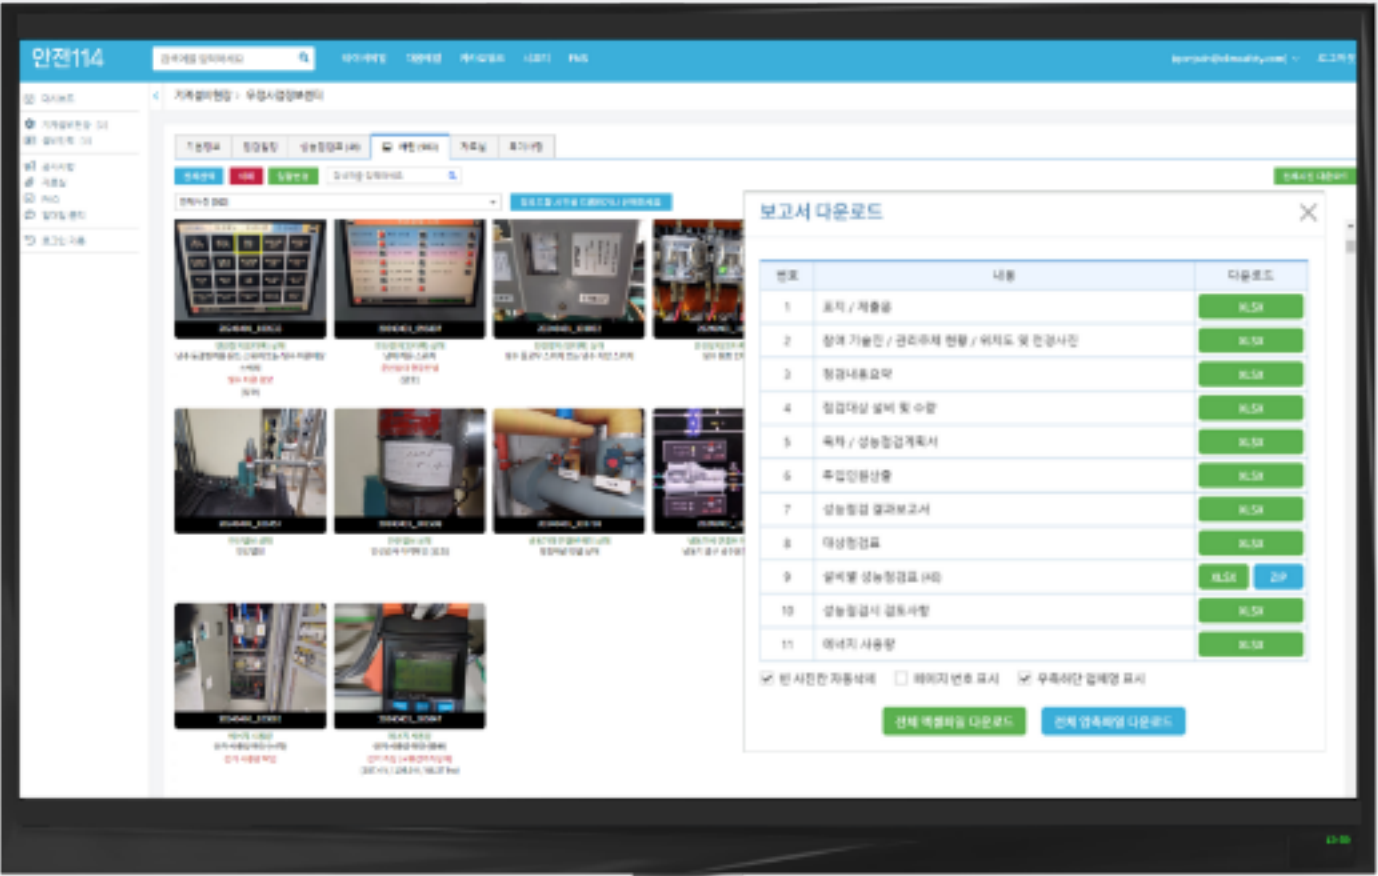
안전114

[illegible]

보고서 다운로드

| 번호 | 내용 | 다운로드 |
|---|---|---|
| 1 | 표지 / 제출용 | XLSX |
| 2 | 참여 기술인 / 관리주체 현황 / 위치도 및 전경사진 | XLSX |
| 3 | 점검내용요약 | XLSX |
| 4 | 점검대상 설비 및 수량 | XLSX |
| 5 | 목차 / 성능점검계획서 | XLSX |
| 6 | 투입인원산출 | XLSX |
| 7 | 성능점검 결과보고서 | XLSX |
| 8 | 대상점검표 | XLSX |
| 9 | 설비별 성능점검표 (All) | XLSX ZIP |
| 10 | 성능점검시 검토사항 | XLSX |
| 11 | 에너지 사용량 | XLSX |

빈 사진칸 자동삭제 페이지 번호 표시 우측하단 업체명 표시

전체 엑셀파일 다운로드 전체 압축파일 다운로드